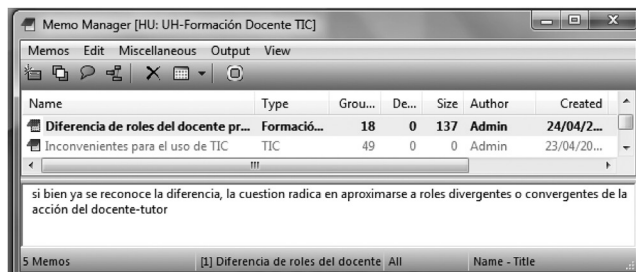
Memo Manager [HU: UH-Formación Docente TIC]

Memos Edit Miscellaneous Output View

| Name | Type | Grou... | De... | Size | Author | Created |
|---|---|---|---|---|---|---|
| Diferencia de roles del docente pr... | Formació... | 18 | 0 | 137 | Admin | 24/04/2... |
| Inconvenientes para el uso de TIC | TIC | 49 | 0 | 0 | Admin | 23/04/20... |

si bien ya se reconoce la diferencia, la cuestion radica en aproximarse a roles divergentes o convergentes de la acción del docente-tutor

5 Memos [1] Diferencia de roles del docente All Name - Title